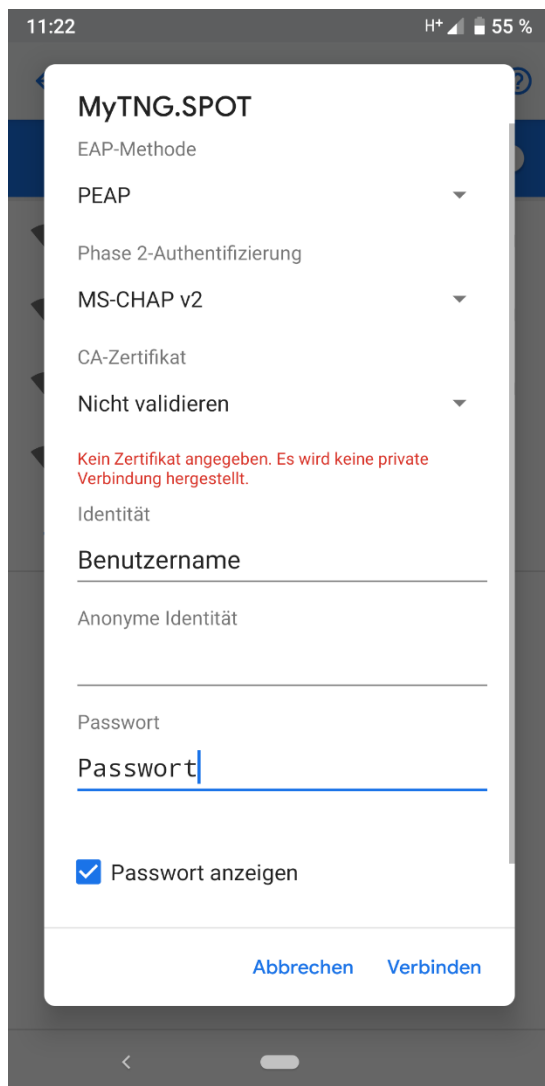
11:22 H⁺ 55 %

MyTNG.SPOT

EAP-Methode

PEAP

Phase 2-Authentifizierung

MS-CHAP v2

CA-Zertifikat

Nicht validieren

Kein Zertifikat angegeben. Es wird keine private Verbindung hergestellt.

Identität

Benutzername

Anonyme Identität

Passwort

Passwort

Passwort anzeigen

Abbrechen Verbinden